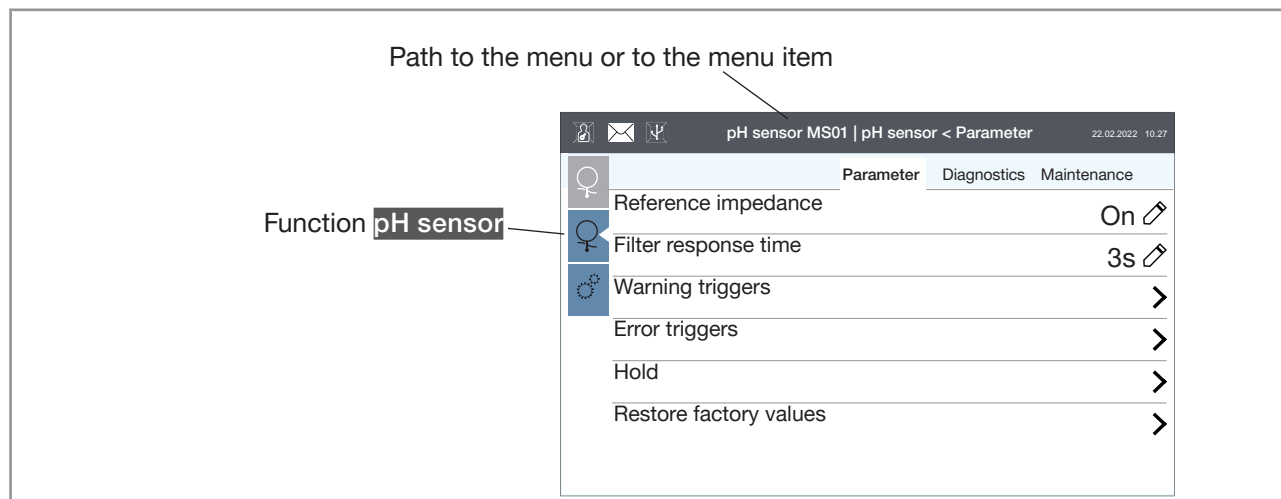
Path to the menu or to the menu item

pH sensor MS01 | pH sensor < Parameter 22.02.2022 10.27

Parameter Diagnostics Maintenance

Function pH sensor

Reference impedance On

Filter response time 3s

Warning triggers

Error triggers

Hold

Restore factory values